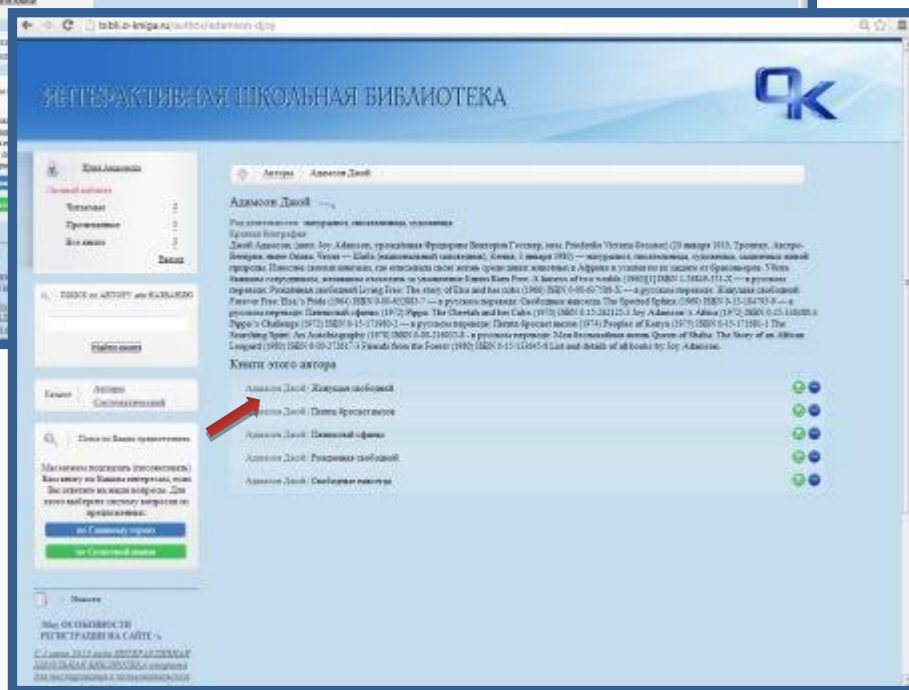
lsbli.o-kniga.ru/author/adamson-djoy

ИНТЕРАКТИВНАЯ ШКОЛЬНАЯ БИБЛИОТЕКА

Юлия Адамова
Личный кабинет
Читаемые 1
Прочитанные 1
Все книги 1
Выход

Поиск по АВТОРУ или НАЗВАНИЮ

Найти книгу

Каталог Авторы Систематический

Поиск по Вашим предпочтениям

Мы можем подсказать (посоветовать) Вам книгу по Вашим интересам, если Вы ответите на наши вопросы. Для этого выберите систему вопросов по предпочтениям:

по Главному герою
по Основной канве

Новости

Об ОСОБЕННОСТИ РЕГИСТРАЦИИ НА САЙТЕ

С 1 июня 2013 года ИНТЕРАКТИВНАЯ ШКОЛЬНАЯ БИБЛИОТЕКА открыта для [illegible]

Авторы › Адамсон Джой

Адамсон Джой

Род деятельности: натуралист, писательница, художница
Краткая биография
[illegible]

Книги этого автора

Адамсон Джой · Живущая свободной
Адамсон Джой · Пиппа бросает вызов
Адамсон Джой · Пятнистый сфинкс
Адамсон Джой · Рожденная свободной
Адамсон Джой · Свободные навсегда